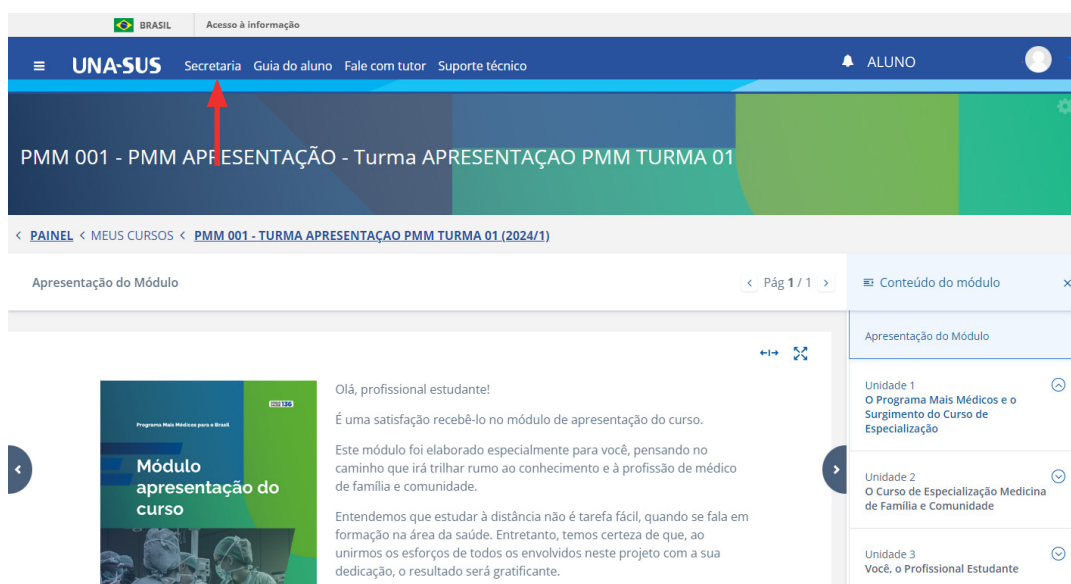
BRASIL Acesso à informação

UNA-SUS Secretaria Guia do aluno Fale com tutor Suporte técnico ALUNO

PMM 001 - PMM APRESENTAÇÃO - Turma APRESENTAÇAO PMM TURMA 01

PAINEL < MEUS CURSOS < PMM 001 - TURMA APRESENTAÇAO PMM TURMA 01 (2024/1)

Apresentação do Módulo

Pág 1 / 1

Conteúdo do módulo

Apresentação do Módulo

Unidade 1
O Programa Mais Médicos e o Surgimento do Curso de Especialização

Unidade 2
O Curso de Especialização Medicina de Família e Comunidade

Unidade 3
Você, o Profissional Estudante

Programa Mais Médicos para o Brasil

136

Módulo apresentação do curso

Olá, profissional estudante!

É uma satisfação recebê-lo no módulo de apresentação do curso.

Este módulo foi elaborado especialmente para você, pensando no caminho que irá trilhar rumo ao conhecimento e à profissão de médico de família e comunidade.

Entendemos que estudar à distância não é tarefa fácil, quando se fala em formação na área da saúde. Entretanto, temos certeza de que, ao unirmos os esforços de todos os envolvidos neste projeto com a sua dedicação, o resultado será gratificante.